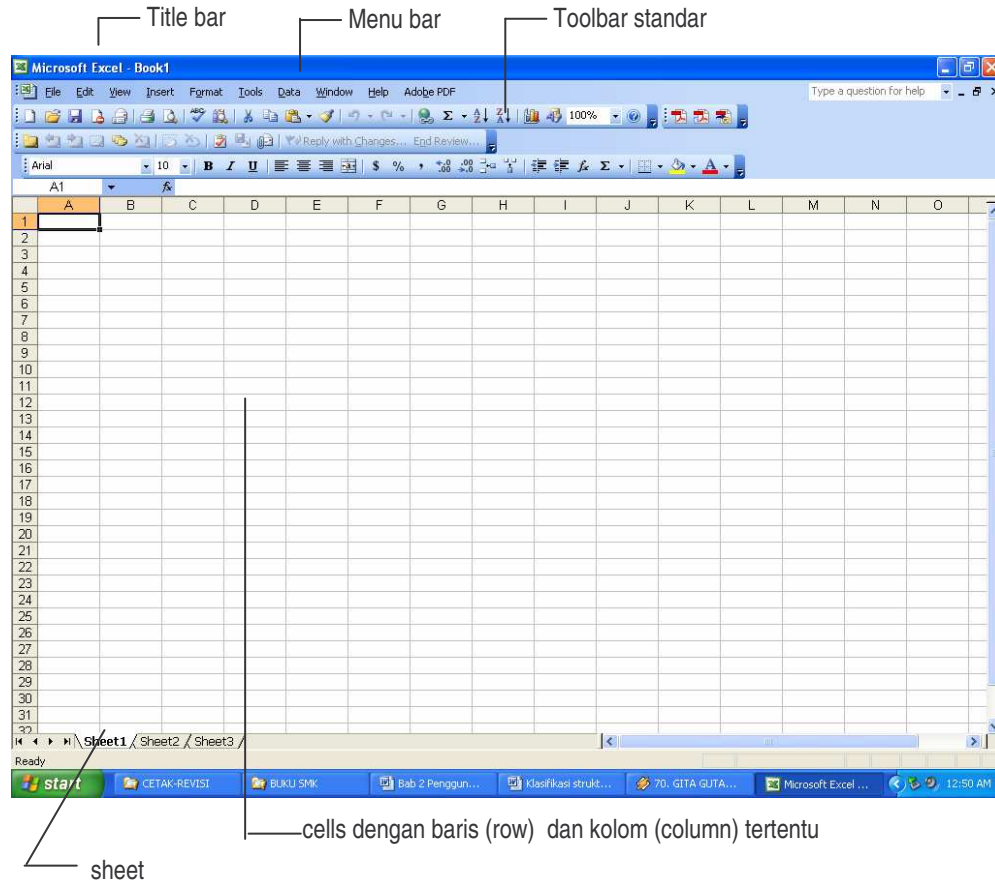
Title bar

Menu bar

Toolbar standar

Microsoft Excel - Book1

File Edit View Insert Format Tools Data Window Help Adobe PDF

Type a question for help

100%

Reply with Changes... End Review...

Arial 10 B I U $ %

A1 $f_x$

| | A | B | C | D | E | F | G | H | I | J | K | L | M | N | O |
|---|---|---|---|---|---|---|---|---|---|---|---|---|---|---|---|
| 1 | | | | | | | | | | | | | | | |
| 2 | | | | | | | | | | | | | | | |
| 3 | | | | | | | | | | | | | | | |
| 4 | | | | | | | | | | | | | | | |
| 5 | | | | | | | | | | | | | | | |
| 6 | | | | | | | | | | | | | | | |
| 7 | | | | | | | | | | | | | | | |
| 8 | | | | | | | | | | | | | | | |
| 9 | | | | | | | | | | | | | | | |
| 10 | | | | | | | | | | | | | | | |
| 11 | | | | | | | | | | | | | | | |
| 12 | | | | | | | | | | | | | | | |
| 13 | | | | | | | | | | | | | | | |
| 14 | | | | | | | | | | | | | | | |
| 15 | | | | | | | | | | | | | | | |
| 16 | | | | | | | | | | | | | | | |
| 17 | | | | | | | | | | | | | | | |
| 18 | | | | | | | | | | | | | | | |
| 19 | | | | | | | | | | | | | | | |
| 20 | | | | | | | | | | | | | | | |
| 21 | | | | | | | | | | | | | | | |
| 22 | | | | | | | | | | | | | | | |
| 23 | | | | | | | | | | | | | | | |
| 24 | | | | | | | | | | | | | | | |
| 25 | | | | | | | | | | | | | | | |
| 26 | | | | | | | | | | | | | | | |
| 27 | | | | | | | | | | | | | | | |
| 28 | | | | | | | | | | | | | | | |
| 29 | | | | | | | | | | | | | | | |
| 30 | | | | | | | | | | | | | | | |
| 31 | | | | | | | | | | | | | | | |
| 32 | | | | | | | | | | | | | | | |

Sheet1 Sheet2 Sheet3

Ready

start CETAK-REVISI BUKU SMK Bab 2 Penggun... Klasifikasi strukt... 70. GITA GUTA... Microsoft Excel ... 12:50 AM

cells dengan baris (row) dan kolom (column) tertentu

sheet